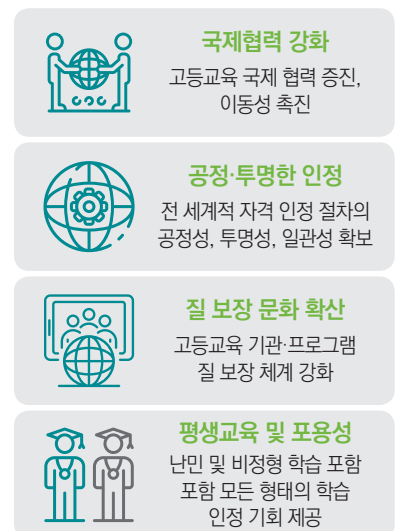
국제협력 강화
고등교육 국제 협력 증진, 이동성 촉진

공정·투명한 인정
전 세계적 자격 인정 절차의 공정성, 투명성, 일관성 확보

질 보장 문화 확산
고등교육 기관·프로그램 질 보장 체계 강화

평생교육 및 포용성
난민 및 비정형 학습 포함 포함 모든 형태의 학습 인정 기회 제공